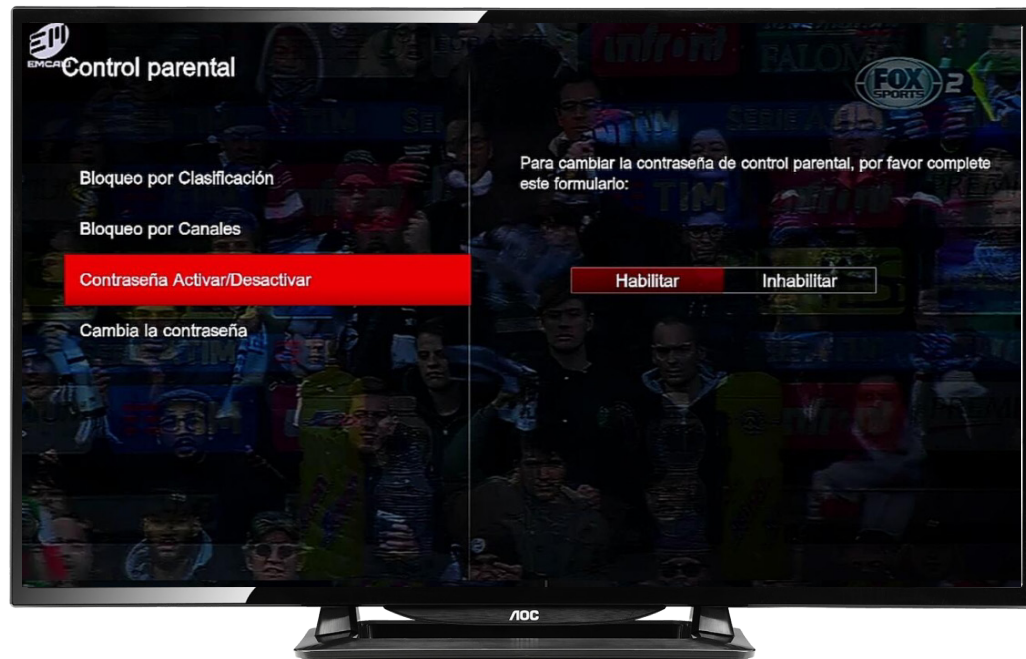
EMCALI

Control parental

FOX SPORTS 2

Bloqueo por Clasificación

Bloqueo por Canales

Contraseña Activar/Desactivar

Cambia la contraseña

Para cambiar la contraseña de control parental, por favor complete este formulario:

Habilitar

Inhabilitar

AOC